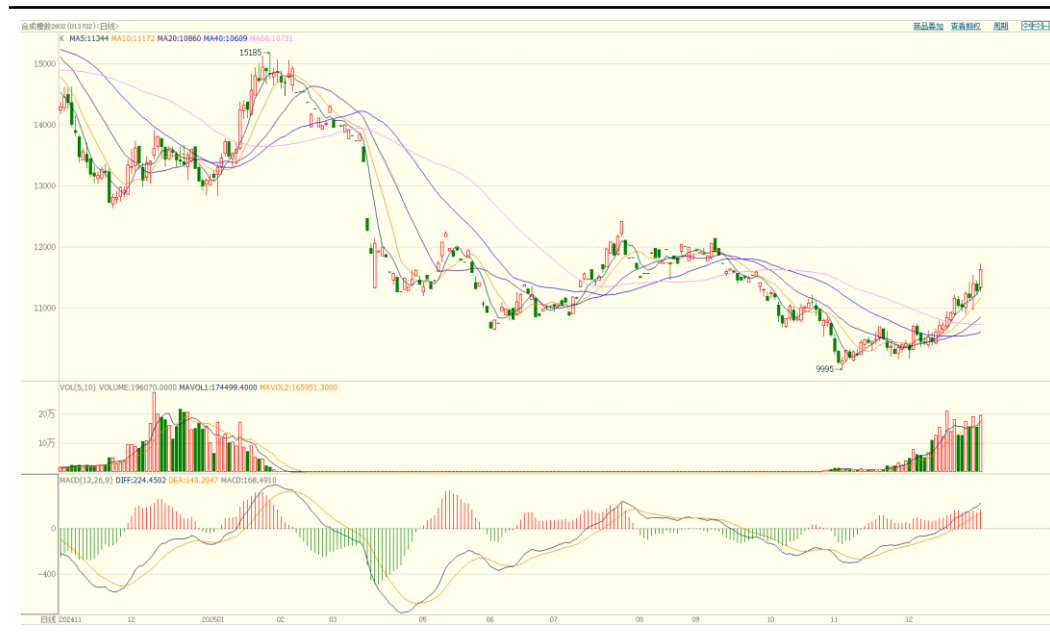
合成橡胶2602 (013702) (日线)

商品叠加 查看相关 周期

K MA5:11344 MA10:11172 MA20:10860 MA40:10609 MA60:10731

15185

15000
14000
13000
12000
11000

9995

VOL(5,10) VOLUME:196070.0000 MAVOL1:174499.4000 MAVOL2:165951.3000

20万
10万

MACD(12,26,9) DIFF:224.4502 DEA:140.2047 MACD:168.4910

0
-400

日线 202411 12 202501 02 03 05 06 07 08 09 10 11 12